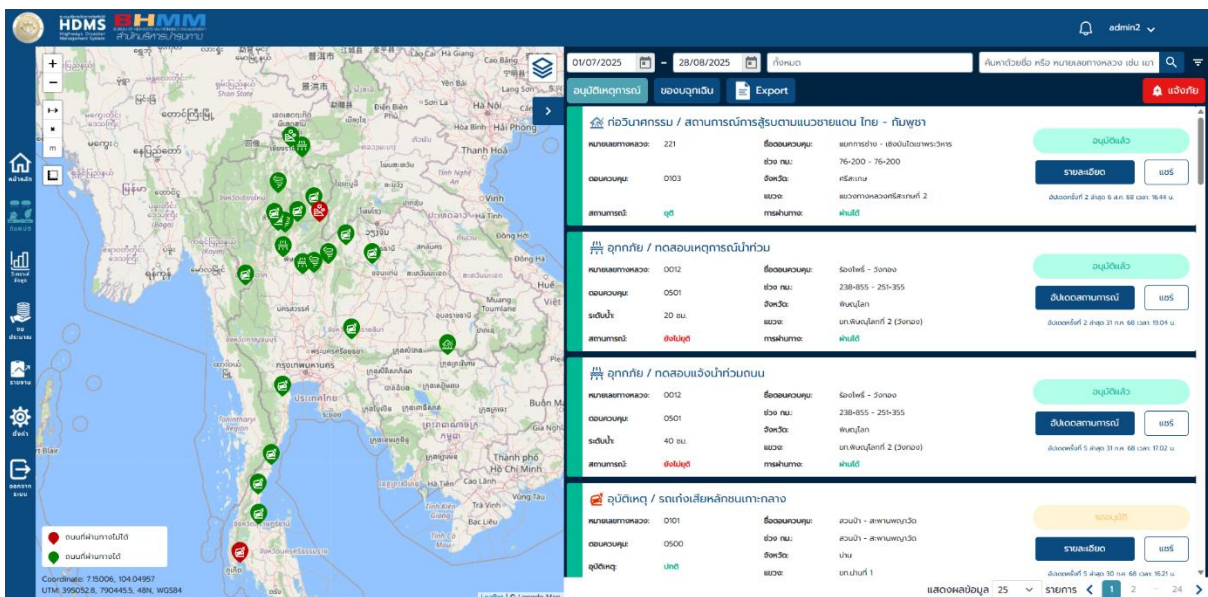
HDMS BHMM
Highways Disaster Management System
สำนักบริหารบำรุงทาง

admin2

หน้าหลัก
กองทุน
รายงานข้อมูล
งบประมาณ
รายงาน
ตั้งค่า
ออกจากระบบ

01/07/2025 - 28/08/2025 ทั้งหมด
ค้นหาด้วยชื่อ หรือ หมายเลขทางหลวง เช่น แยก

อนุมัติเหตุการณ์ ขอบงบฉุกเฉิน Export แจ้งภัย

ก่อวินาศกรรม / สถานการณ์การสู้รบตามแนวชายแดน ไทย - กัมพูชา
หมายเลขทางหลวง: 221
ชื่อตอนควบคุม: แยกการช่าง - เชิงบันไดเขาพระวิหาร
ตอนควบคุม: 0103
ช่วง กม.: 76+200 - 76+200
จังหวัด: ศรีสะเกษ
แขวง: แขวงทางหลวงศรีสะเกษที่ 2
สถานการณ์: ยุติ
การผ่านทาง: ผ่านได้
อนุมัติแล้ว
รายละเอียด แชร์
อัปเดตครั้งที่ 2 ล่าสุด 6 ส.ค. 68 เวลา 16.44 น.

อุทกภัย / ทดสอบเหตุการณ์น้ำท่วม
หมายเลขทางหลวง: 0012
ชื่อตอนควบคุม: ร้องโพธิ์ - วังทอง
ตอนควบคุม: 0501
ช่วง กม.: 238+855 - 251+355
จังหวัด: พิษณุโลก
ระดับน้ำ: 20 ซม.
แขวง: ทล.พิษณุโลกที่ 2 (วังทอง)
สถานการณ์: ยังไม่ยุติ
การผ่านทาง: ผ่านได้
อนุมัติแล้ว
อัปเดตสถานการณ์ แชร์
อัปเดตครั้งที่ 2 ล่าสุด 31 ก.ค. 68 เวลา 19.04 น.

อุทกภัย / ทดสอบแจ้งน้ำท่วมถนน
หมายเลขทางหลวง: 0012
ชื่อตอนควบคุม: ร้องโพธิ์ - วังทอง
ตอนควบคุม: 0501
ช่วง กม.: 238+855 - 251+355
จังหวัด: พิษณุโลก
ระดับน้ำ: 40 ซม.
แขวง: ทล.พิษณุโลกที่ 2 (วังทอง)
สถานการณ์: ยังไม่ยุติ
การผ่านทาง: ผ่านได้
อนุมัติแล้ว
อัปเดตสถานการณ์ แชร์
อัปเดตครั้งที่ 5 ล่าสุด 31 ก.ค. 68 เวลา 17.02 น.

อุบัติเหตุ / รถเก๋งเสียหลักชนเกาะกลาง
หมายเลขทางหลวง: 0101
ชื่อตอนควบคุม: สวนป่า - สะพานพญาวัด
ตอนควบคุม: 0500
ช่วง กม.: สวนป่า - สะพานพญาวัด
จังหวัด: น่าน
อุบัติเหตุ: ปกติ
แขวง: ทล.น่านที่ 1
รออนุมัติ
รายละเอียด แชร์
อัปเดตครั้งที่ 5 ล่าสุด 30 ก.ค. 68 เวลา 16.21 น.

แสดงผลข้อมูล 25 รายการ 1 2 ... 24

ถนนที่ผ่านทางไม่ได้
ถนนที่ผ่านทางได้
Coordinate: 7.15006, 104.04957
UTM: 395052.8, 790445.5, 48N, WGS84
Leaflet | © Longdo Map